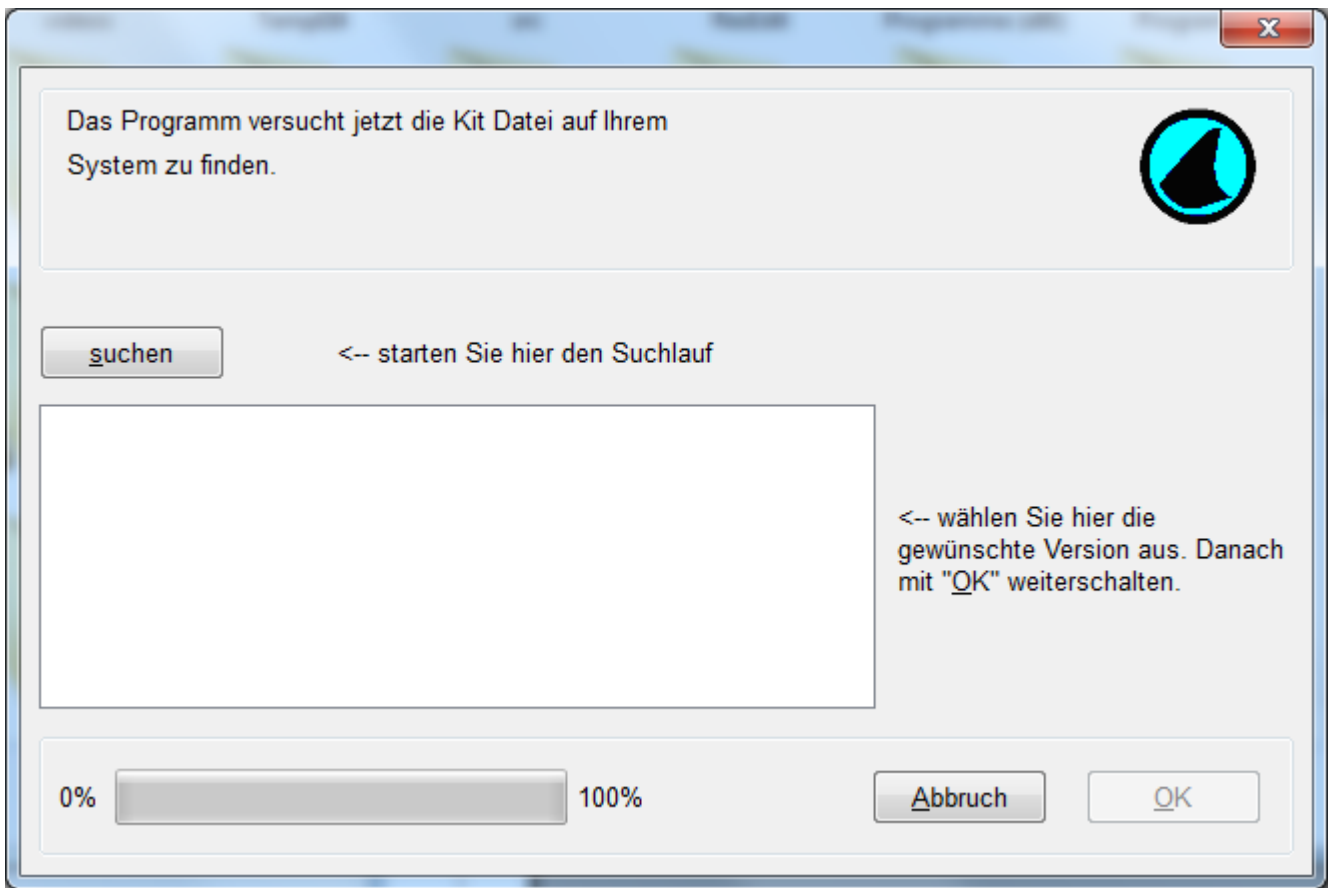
Das Programm versucht jetzt die Kit Datei auf Ihrem System zu finden.

suchen

<-- starten Sie hier den Suchlauf

<-- wählen Sie hier die gewünschte Version aus. Danach mit "OK" weiterschalten.

0%

100%

Abbruch

OK